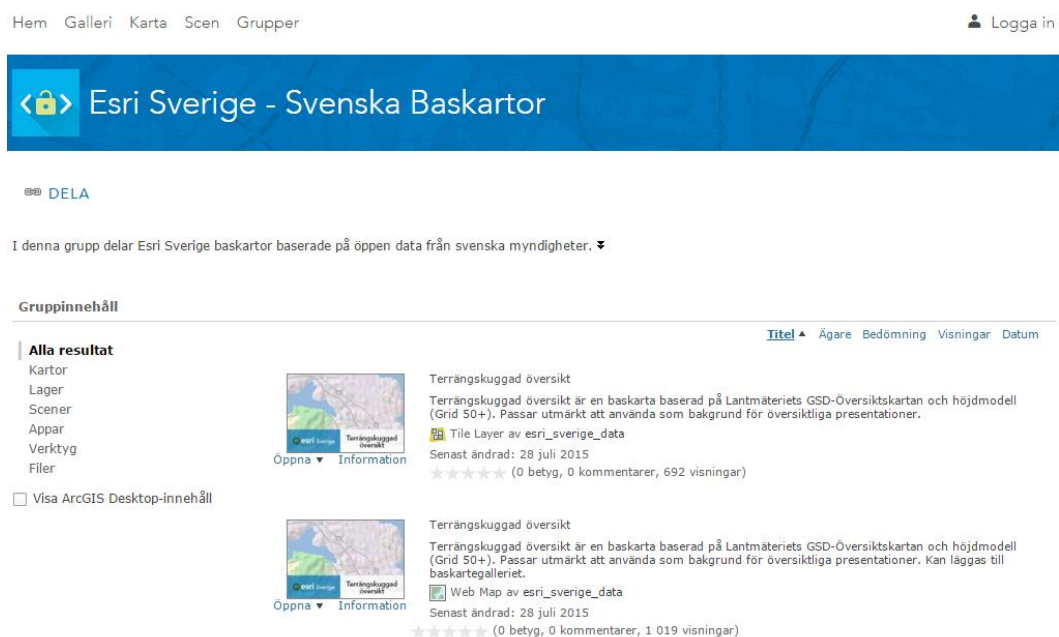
Hem Galleri Karta Scen Grupper

Logga in

Esri Sverige - Svenska Baskartor

DELA

I denna grupp delar Esri Sverige baskartor baserade på öppen data från svenska myndigheter.

Gruppinnehåll

Titel ▲ Ägare Bedömning Visningar Datum

Alla resultat
Kartor
Lager
Scener
Appar
Verktyg
Filer

Visa ArcGIS Desktop-innehåll

esri Sverige Terrängskuggad översikt
Öppna ▾ Information

Terrängskuggad översikt

Terrängskuggad översikt är en baskarta baserad på Lantmäteriets GSD-Översiktskartan och höjdmodell (Grid 50+). Passar utmärkt att använda som bakgrund för översiktliga presentationer.

Tile Layer av esri_sverige_data

Senast ändrad: 28 juli 2015

(0 betyg, 0 kommentarer, 692 visningar)

esri Sverige Terrängskuggad översikt
Öppna ▾ Information

Terrängskuggad översikt

Terrängskuggad översikt är en baskarta baserad på Lantmäteriets GSD-Översiktskartan och höjdmodell (Grid 50+). Passar utmärkt att använda som bakgrund för översiktliga presentationer. Kan läggas till baskartegalleriet.

Web Map av esri_sverige_data

Senast ändrad: 28 juli 2015

(0 betyg, 0 kommentarer, 1 019 visningar)